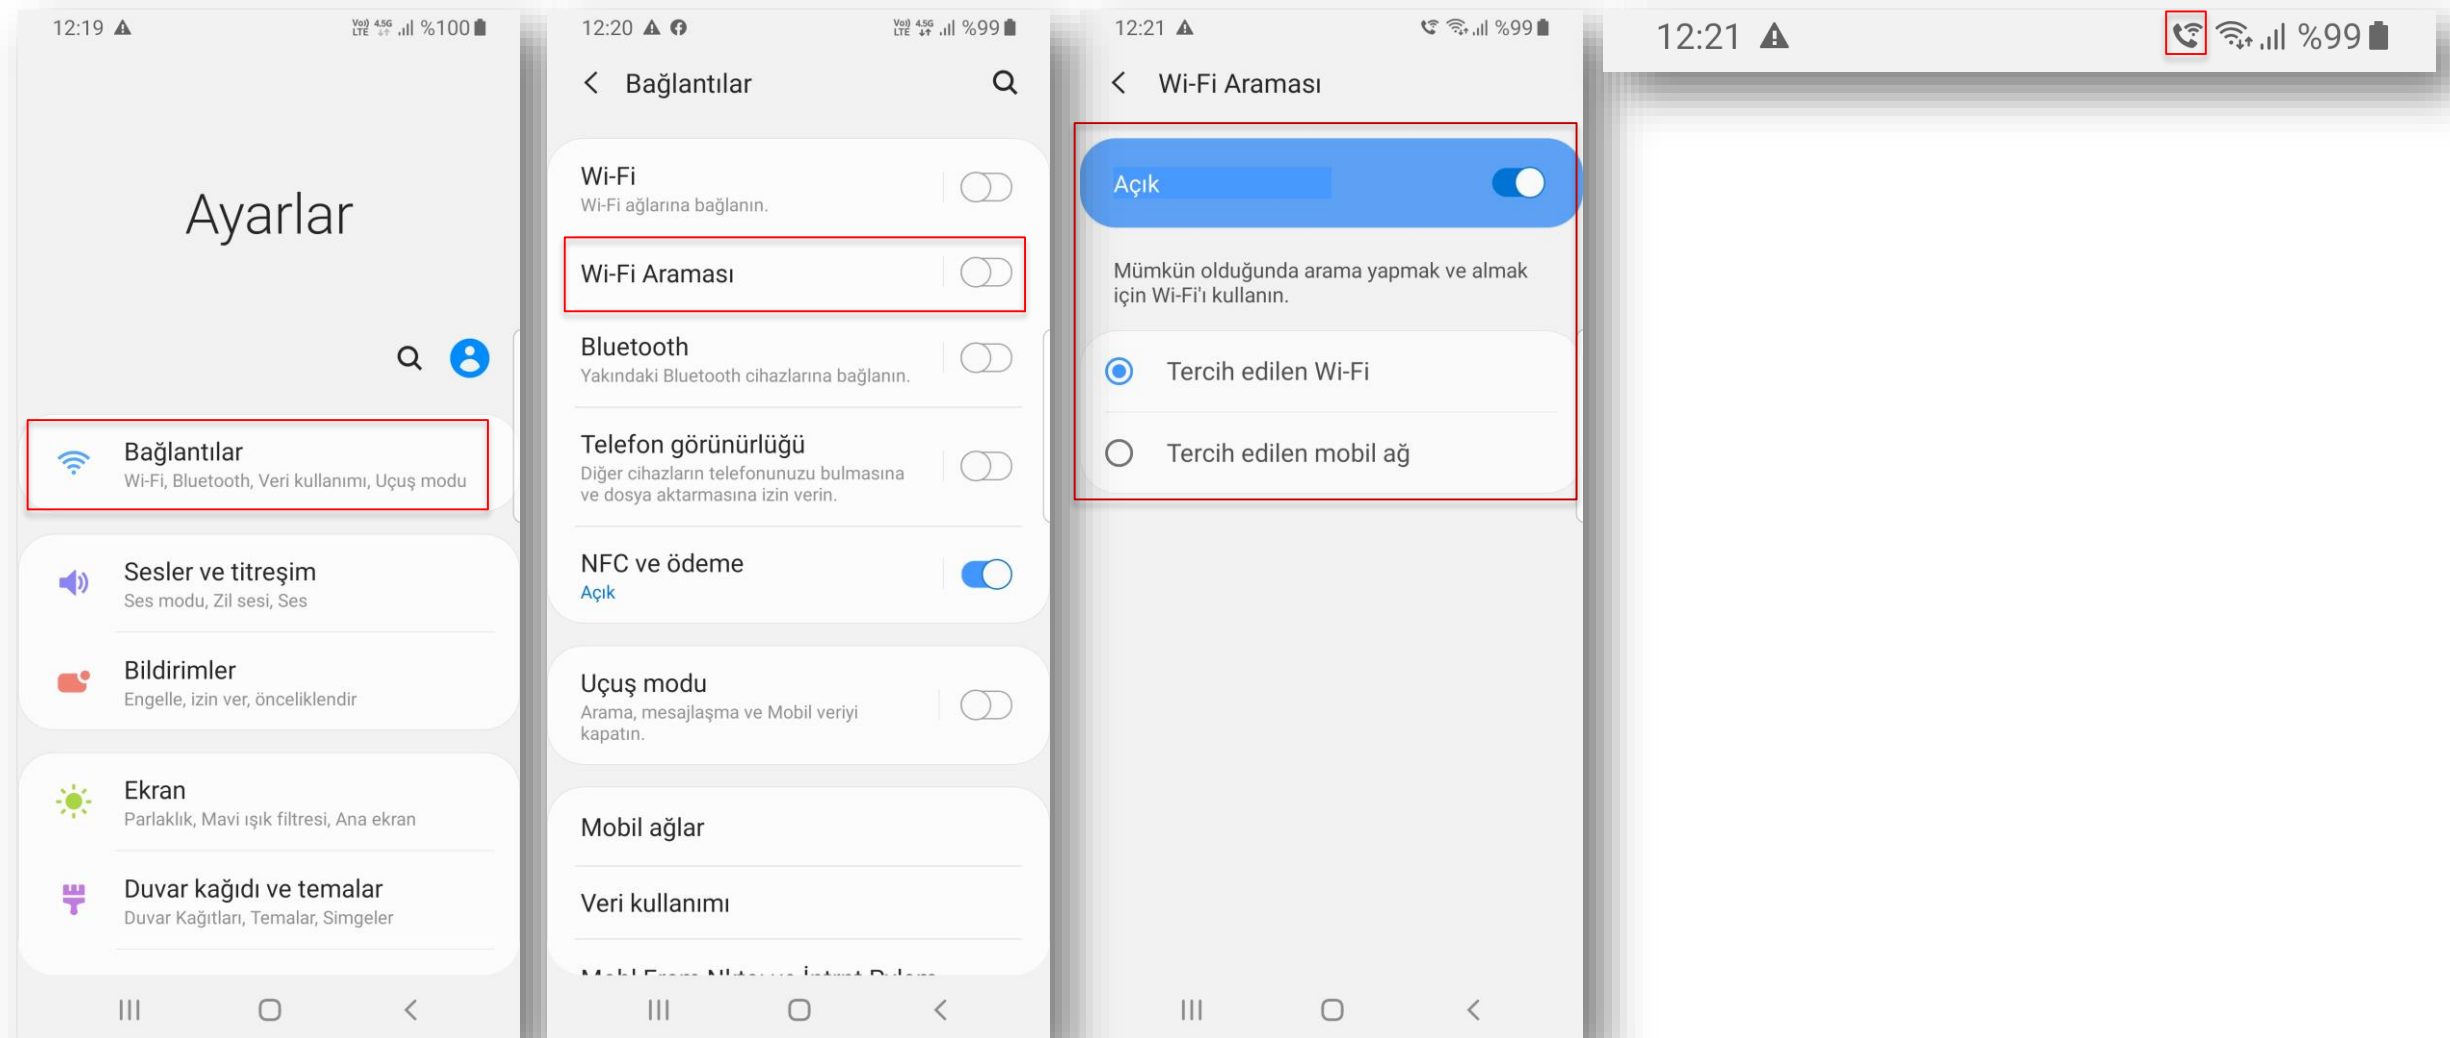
12:19 %100

Ayarlar

Bağlantılar
Wi-Fi, Bluetooth, Veri kullanımı, Uçuş modu

Sesler ve titreşim
Ses modu, Zil sesi, Ses

Bildirimler
Engelle, izin ver, önceliklendir

Ekran
Parlaklık, Mavi ışık filtresi, Ana ekran

Duvar kağıdı ve temalar
Duvar Kağıtları, Temalar, Simgeler

12:20 %99

Bağlantılar

Wi-Fi
Wi-Fi ağlarına bağlanın.

Wi-Fi Araması

Bluetooth
Yakındaki Bluetooth cihazlarına bağlanın.

Telefon görünürlüğü
Diğer cihazların telefonunuzu bulmasına ve dosya aktarmasına izin verin.

NFC ve ödeme
Açık

Uçuş modu
Arama, mesajlaşma ve Mobil veriyi kapatın.

Mobil ağlar

Veri kullanımı

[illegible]

12:21 %99

Wi-Fi Araması

Açık

Mümkün olduğunda arama yapmak ve almak için Wi-Fi'ı kullanın.

Tercih edilen Wi-Fi

Tercih edilen mobil ağ

12:21 %99